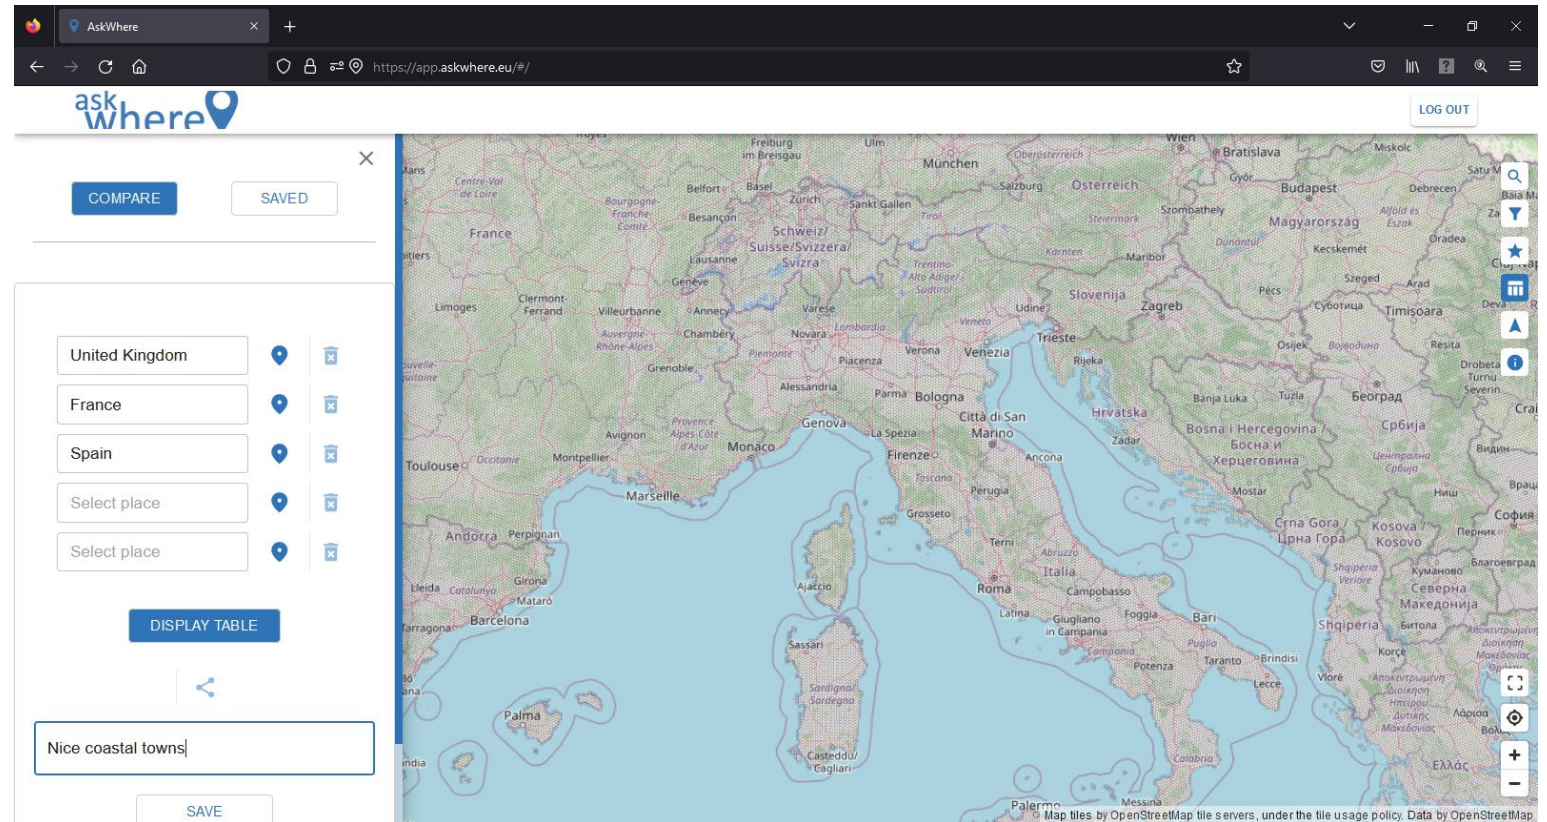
AskWhere
https://app.askwhere.eu/#/

askwhere
LOG OUT

COMPARE
SAVED

United Kingdom
France
Spain
Select place
Select place

DISPLAY TABLE

Nice coastal towns

SAVE

Wien Bratislava München Freiburg im Breisgau Ulm Österreich Salzburg Budapest Magyarország Debrecen Zürich Basel Belfort Besançon France Schweiz/ Suisse/Svizzera/ Svizra Sankt Gallen Tirol Szombathely Steiermark Kärnten Maribor Kecskemét Oradea Lausanne Genève Trentino Alto Adige/ Südtirol Szeged Arad Pécs Slovenija Zagreb Udine Limoges Clermont-Ferrand Villeurbanne Annecy Varese Chambéry Novara Lombardia Veneto Trieste Osijek Timișoara Auvergne Rhône-Alpes Piemonte Verona Venezia Rijeka Piacenza Grenoble Alessandria Parma Bologna Banja Luka Tuzla Beograd Hrvatska Srbija Genova Città di San Marino La Spezia Bosna i Hercegovina Босна и Херцеговина Provence Alpes-Côte d'Azur Avignon Monaco Firenze Zadar Toulouse Occitanie Montpellier Ancona Marseille Toscana Perugia Grosseto Crna Gora Црна Гора Kosova Kosovo Andorra Perpignan Terni Abruzzo Italia Lleida Catalunya Girona Mataró Ajaccio Roma Campobasso Tarragona Barcelona Latina Giugliano in Campania Foggia Bari Sassari Campania Puglia Potenza Taranto Brindisi Shqipëria Lecce Vlorë Sardigna/ Sardegna Palma Calabria Casteddu/ Cagliari Palermo Messina Ελλάς

Map tiles by OpenStreetMap tile servers, under the tile usage policy. Data by OpenStreetMap